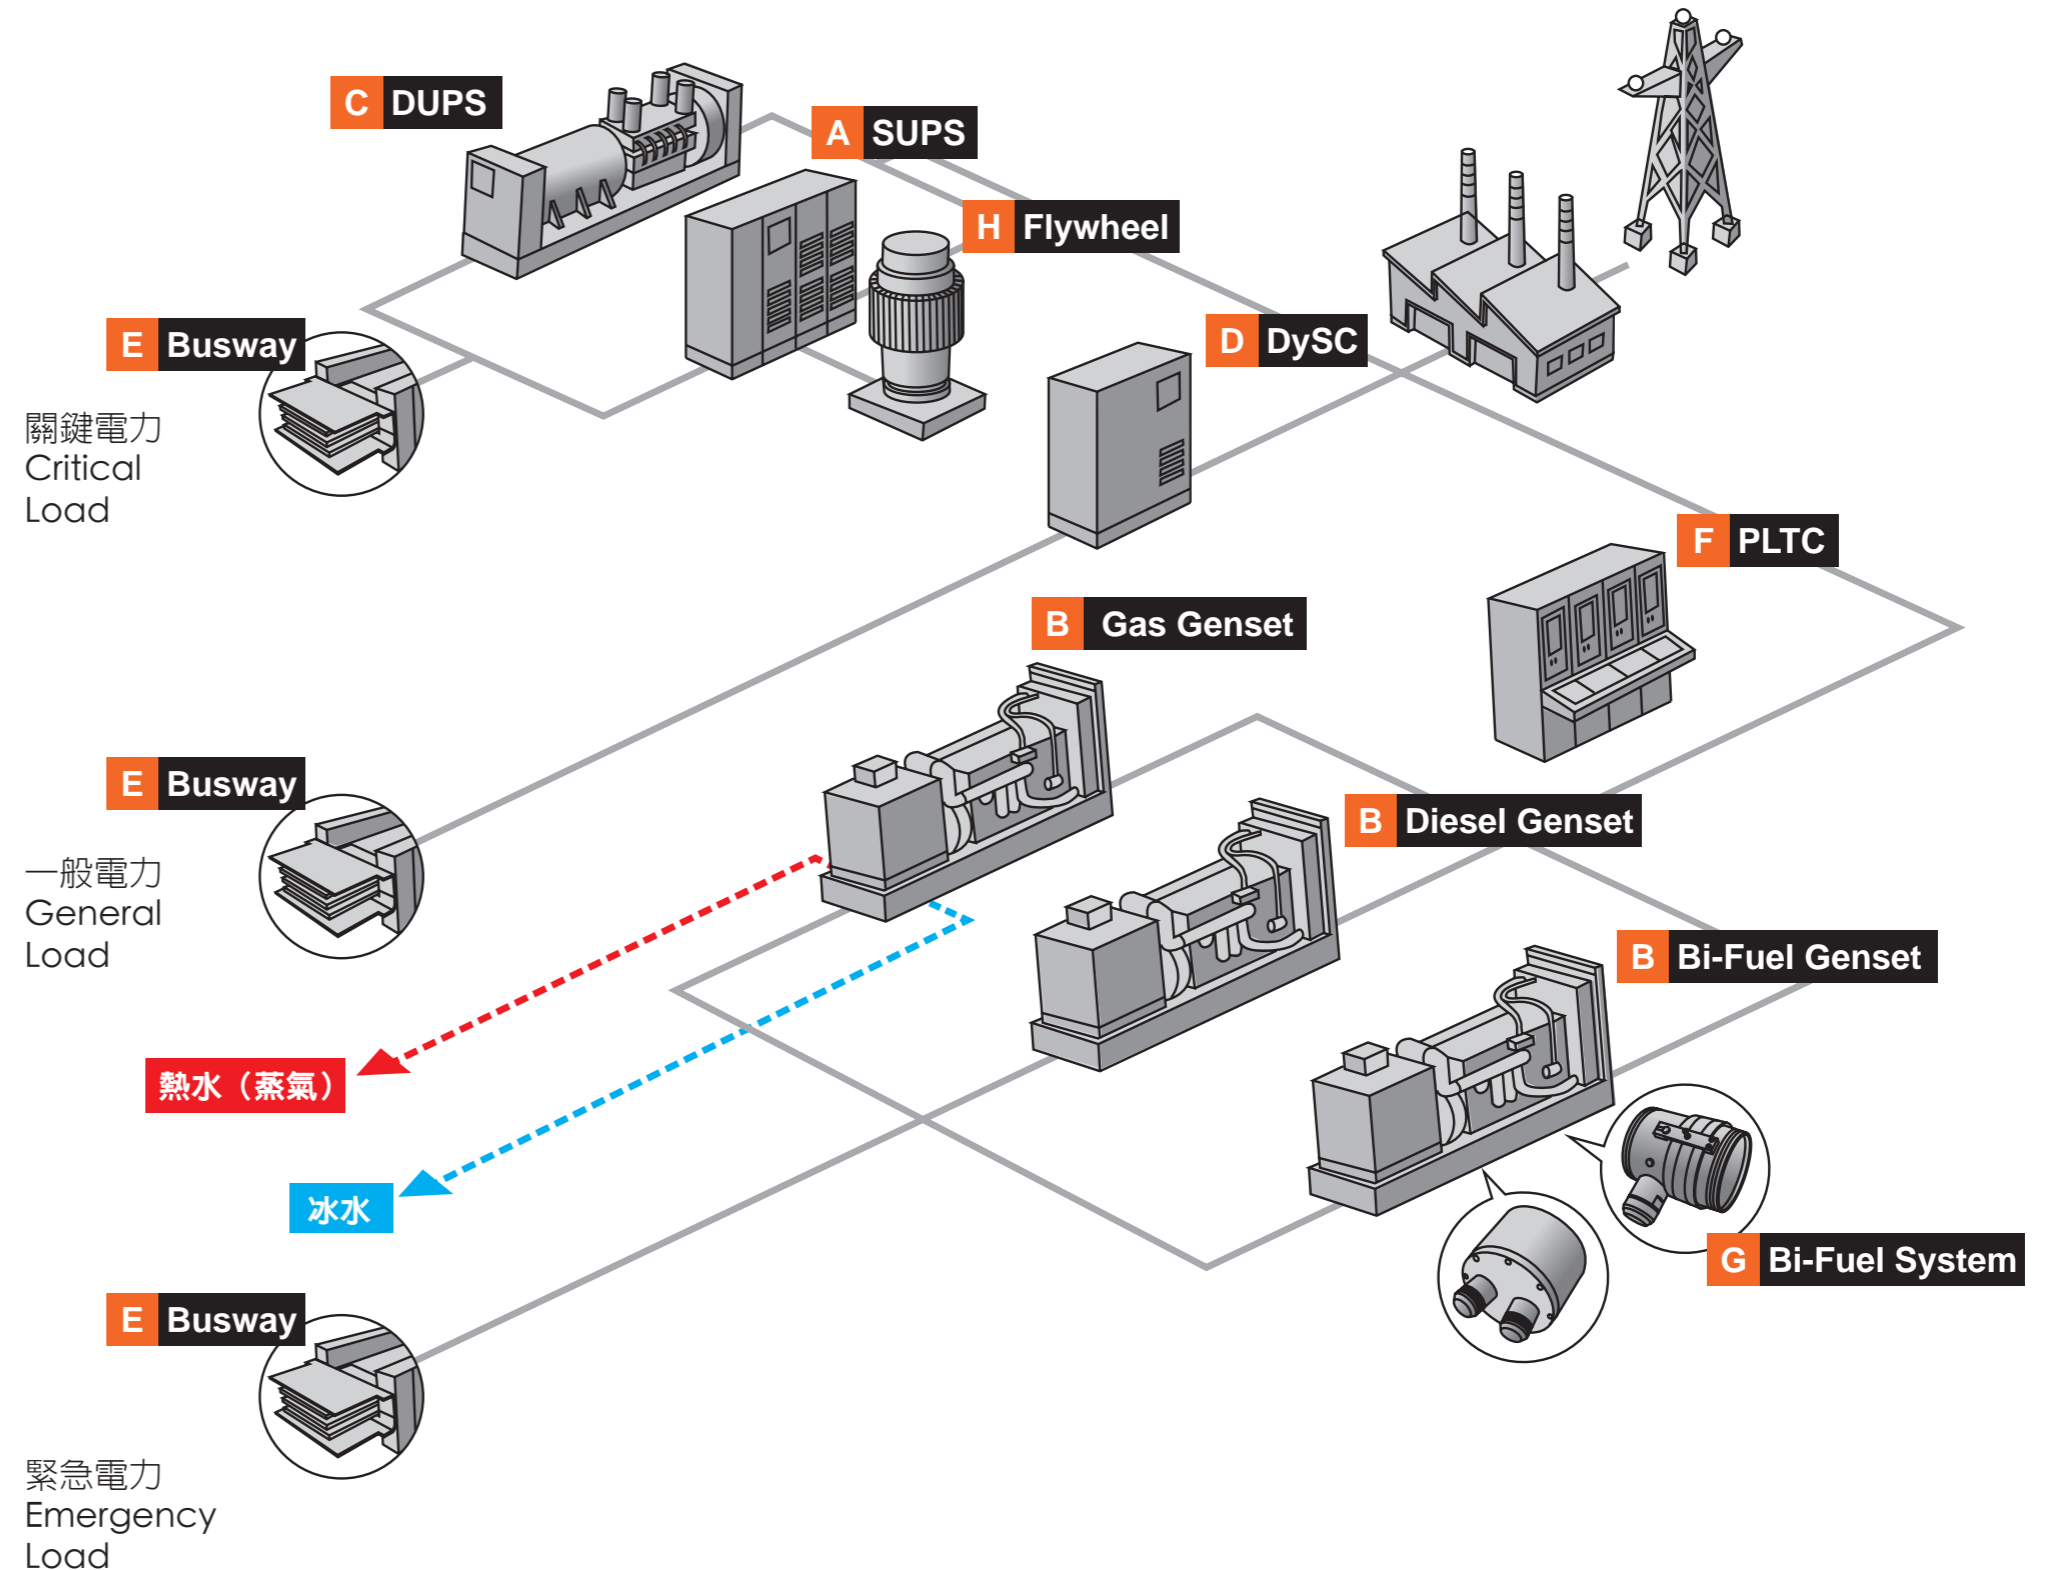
C DUPS

A SUPS

H Flywheel

E Busway

關鍵電力
Critical
Load

D DySC

F PLTC

B Gas Genset

E Busway

一般電力
General
Load

B Diesel Genset

B Bi-Fuel Genset

熱水（蒸氣）

冰水

G Bi-Fuel System

E Busway

緊急電力
Emergency
Load